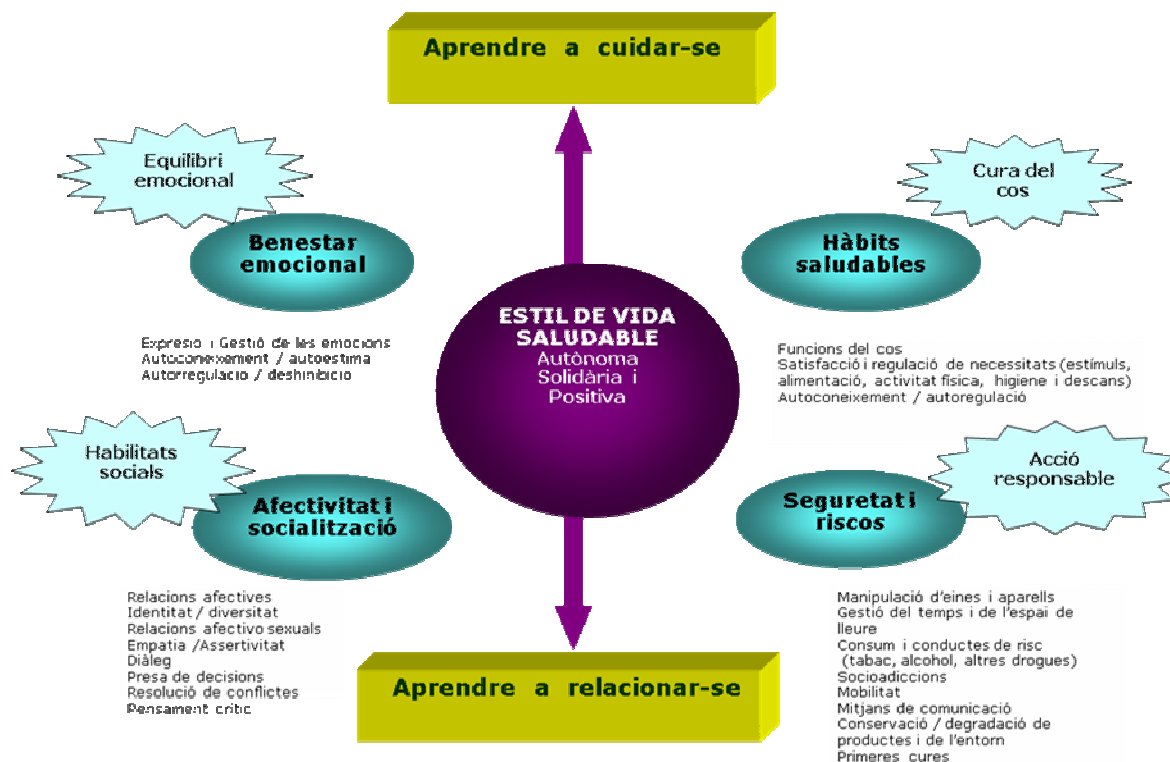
Aprendre a cuidar-se

Equilibri emocional

Benestar emocional

Expresió i Gestió de les emocions
Autoconeixement / autoestima
Autorregulació / deshinibició

Cura del cos

Hàbits saludables

Funcions del cos
Satisfacció i regulació de necessitats (estímuls, alimentació, activitat física, higiene i descans)
Autoconeixement / autoregulació

ESTIL DE VIDA SALUDABLE
Autònoma
Solidària i
Positiva

Habilitats socials

Afectivitat i socialització

Relacions afectives
Identitat / diversitat
Relacions afectivo sexuals
Empatia /Assertivitat
Diàleg
Presa de decisions
Resolució de conflictes
Pensament crític

Acció responsable

Seguretat i riscos

Manipulació d'eines i aparells
Gestió del temps i de l'espai de lleure
Consum i conductes de risc (tabac, alcohol, altres drogues)
Socioadiccions
Mobilitat
Mitjans de comunicació
Conservació / degradació de productes i de l'entorn
Primeres cures

Aprendre a relacionar-se